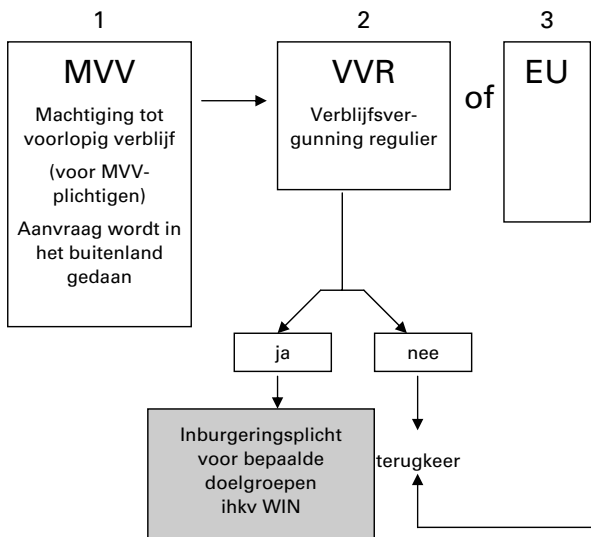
1

MVV

Machtiging tot voorlopig verblijf

(voor MVV-plichtigen)

Aanvraag wordt in het buitenland gedaan

2

VVR

Verblijfsvergunning regulier

of

3

EU

ja

nee

Inburgeringsplicht voor bepaalde doelgroepen ihkv WIN

terugkeer